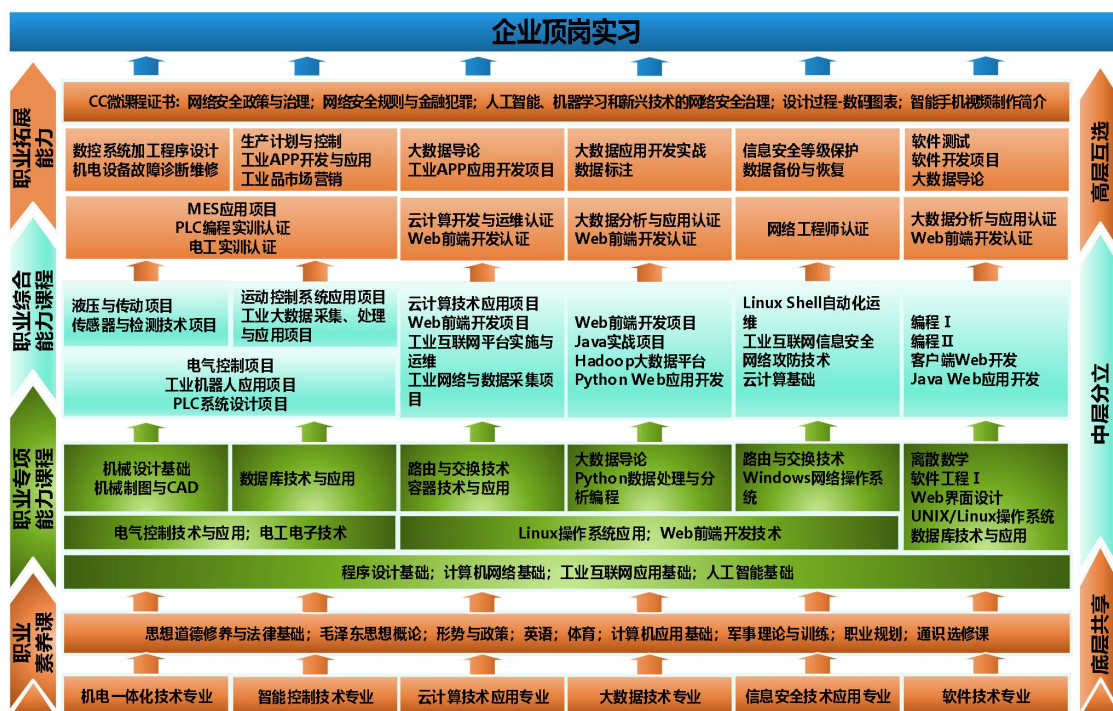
企业顶岗实习

职业拓展能力

CC微课程证书：网络安全政策与治理；网络安全规则与金融犯罪；人工智能、机器学习和新兴技术的网络安全治理；设计过程-数码图表；智能手机视频制作简介

数控系统加工程序设计
机电设备故障诊断维修

生产计划与控制
工业APP开发与应用
工业品市场营销

大数据导论
工业APP应用开发项目

大数据应用开发实战
数据标注

信息安全等级保护
数据备份与恢复

软件测试
软件开发项目
大数据导论

MES应用项目
PLC编程实训认证
电工实训认证

云计算开发与运维认证
Web前端开发认证

大数据分析与应用认证
Web前端开发认证

网络工程师认证

大数据分析与应用认证
Web前端开发认证

高层互选

职业综合能力课程

液压与传动项目
传感器与检测技术项目

运动控制系统应用项目
工业大数据采集、处理与应用项目

电气控制项目
工业机器人应用项目
PLC系统设计项目

云计算技术应用项目
Web前端开发项目
工业互联网平台实施与运维
工业网络与数据采集项目

Web前端开发项目
Java实战项目
Hadoop大数据平台
Python Web应用开发

Linux Shell自动化运维
工业互联网信息安全
网络攻防技术
云计算基础

编程 I
编程 II
客户端Web开发
Java Web应用开发

中层分立

职业专项能力课程

机械设计基础
机械制图与CAD

数据库技术与应用

路由与交换技术
容器技术与应用

大数据导论
Python数据处理与分析编程

路由与交换技术
Windows网络操作系统

离散数学
软件工程 I
Web界面设计
UNIX/Linux操作系统
数据库技术与应用

电气控制技术与应用；电工电子技术

Linux操作系统应用；Web前端开发技术

程序设计基础；计算机网络基础；工业互联网应用基础；人工智能基础

职业素养课

思想道德修养与法律基础；毛泽东思想概论；形势与政策；英语；体育；计算机应用基础；军事理论与训练；职业规划；通识选修课

底层共享

机电一体化技术专业
智能控制技术专业
云计算技术应用专业
大数据技术专业
信息安全技术应用专业
软件技术专业